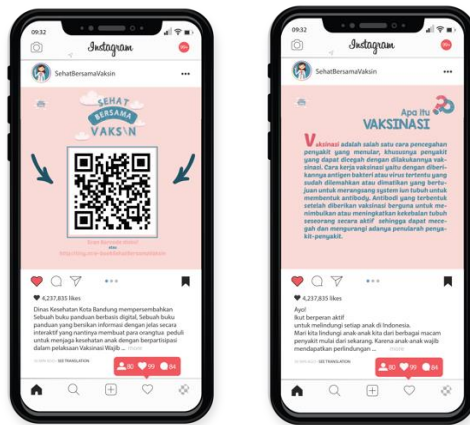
09:32

Instagram

SehatBersamaVaksin

SEHAT BERSAMA VAKSIN

Scan barcode disini
atau
http://bit.ly/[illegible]

4,237,835 likes

Dinas Kesehatan Kota Bandung mempersembahkan Sebuah buku panduan berbasis digital. Sebuah buku panduan yang berisikan informasi dengan jelas secara interaktif yang nantinya membuat para orangtua peduli untuk menjaga kesehatan anak dengan berpartisipasi dalam pelaksaan Vaksinasi Wajib ... more

SEE TRANSLATION

80 99 64

09:32

Instagram

SehatBersamaVaksin

Apa itu VAKSINASI

Vaksinasi adalah salah satu cara pencegahan penyakit yang menular, khususnya penyakit yang dapat dicegah dengan dilakukannya vaksinasi. Cara kerja vaksinasi yaitu dengan diberikannya antigen bakteri atau virus tertentu yang sudah dilemahkan atau dimatikan yang bertujuan untuk merangsang system imun tubuh untuk membentuk antibody. Antibodi yang terbentuk setelah diberikan vaksinasi berguna untuk menimbulkan atau meningkatkan kekebalan tubuh seseorang secara aktif sehingga dapat mencegah dan mengurangi adanya penularan penyakit-penyakit.

4,237,835 likes

Ayo!
Buat berperan aktif
untuk melindungi setiap anak di Indonesia.
Mari kita lindungi anak-anak kita dari berbagai macam penyakit mulai dari sekarang. Karena anak-anak wajib mendapatkan perlindungan ... more

SEE TRANSLATION

80 99 64